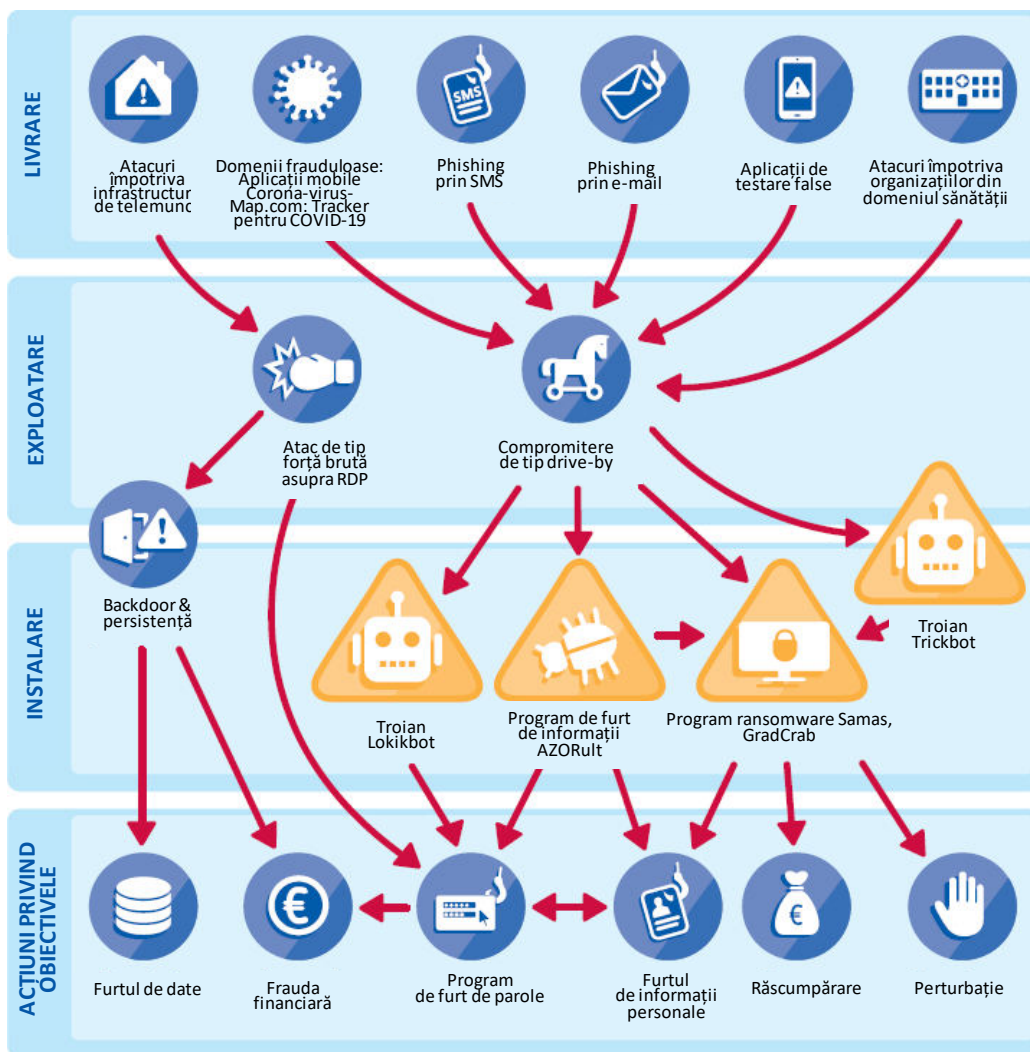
LIVRARE

Atacuri împotriva infrastructurii de telemunc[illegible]

Domenii frauduloase: Aplicații mobile Corona-virus-Map.com: Tracker pentru COVID-19

SMS

Phishing prin SMS

Phishing prin e-mail

Aplicații de testare false

Atacuri împotriva organizațiilor din domeniul sănătății

EXPLOATARE

Atac de tip forță brută asupra RDP

Compromitere de tip drive-by

INSTALARE

Backdoor & persistență

Troian Lokikbot

Program de furt de informații AZORult

Program ransomware Samas, GradCrab

Troian Trickbot

ACȚIUNI PRIVIND OBIECTIVELE

Furtul de date

€

Frauda financiară

Program de furt de parole

Furtul de informații personale

€

Răscumpărare

Perturbație